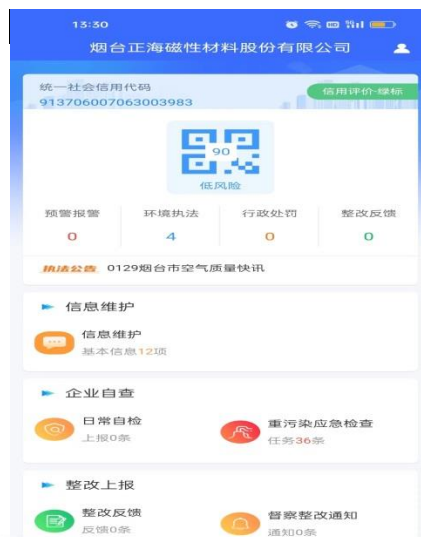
13:50

烟台正海磁性材料股份有限公司

统一社会信用代码
913706007063003983

信用评价-绿标

90
低风险

| 预警报警 | 环境执法 | 行政处罚 | 整改反馈 |
|---|---|---|---|
| 0 | 4 | 0 | 0 |

执法公告 0129烟台市空气质量快讯

信息维护

信息维护
基本信息12项

企业自查

日常自检
上报0条

重污染应急检查
任务36条

整改上报

整改反馈
反馈0条

督察整改通知
通知0条